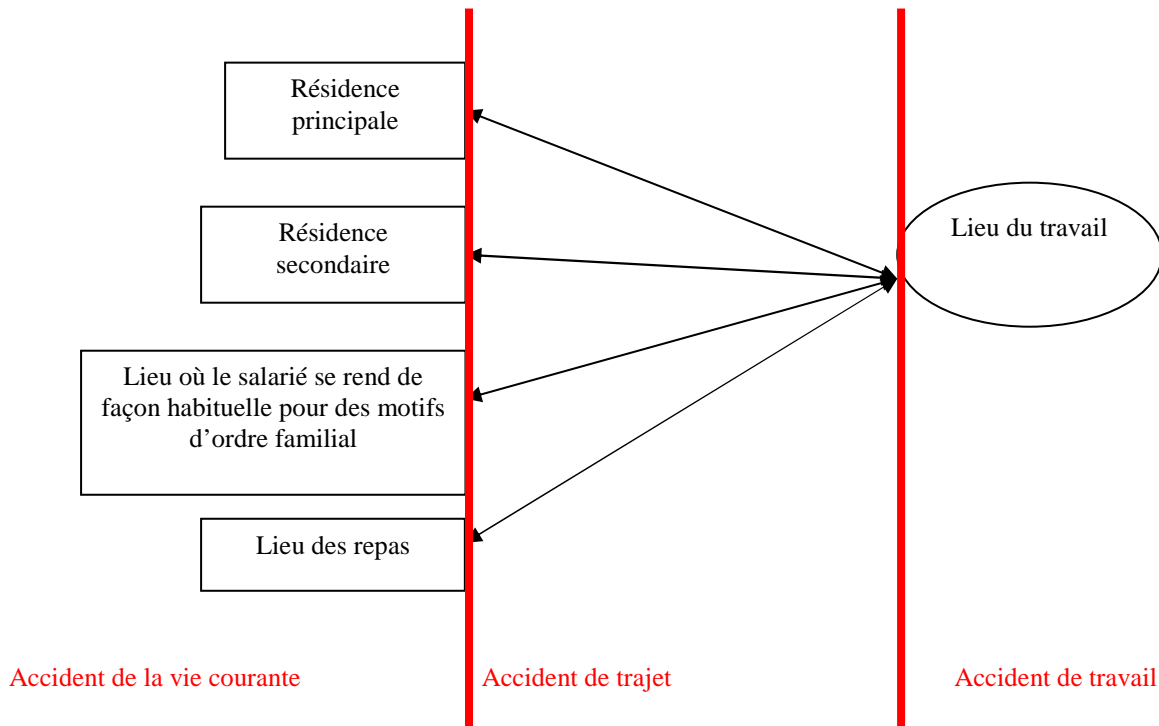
Résidence principale

Résidence secondaire

Lieu du travail

Lieu où le salarié se rend de façon habituelle pour des motifs d'ordre familial

Lieu des repas

Accident de la vie courante

Accident de trajet

Accident de travail